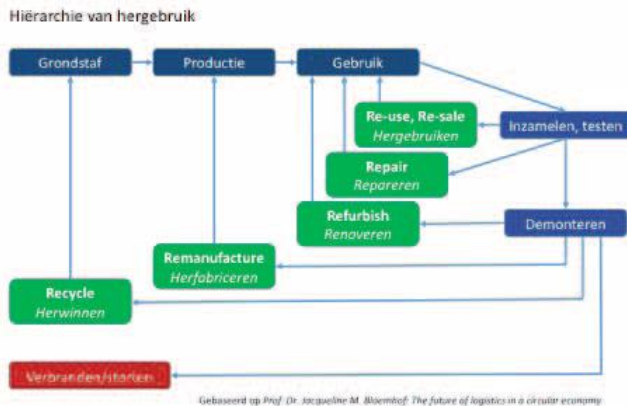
Hiërarchie van hergebruik

Grondstaf

Productie

Gebruik

Re-use, Re-sale
Hergebruiken

Inzamelen, testen

Repair
Repareren

Refurbish
Renoveren

Demonteren

Remanufacture
Herfabriceren

Recycle
Herwinnen

Verbranden/storten

Gebaseerd op Prof. Dr. Jacqueline M. Bloemhof: The future of logistics in a circulair economy